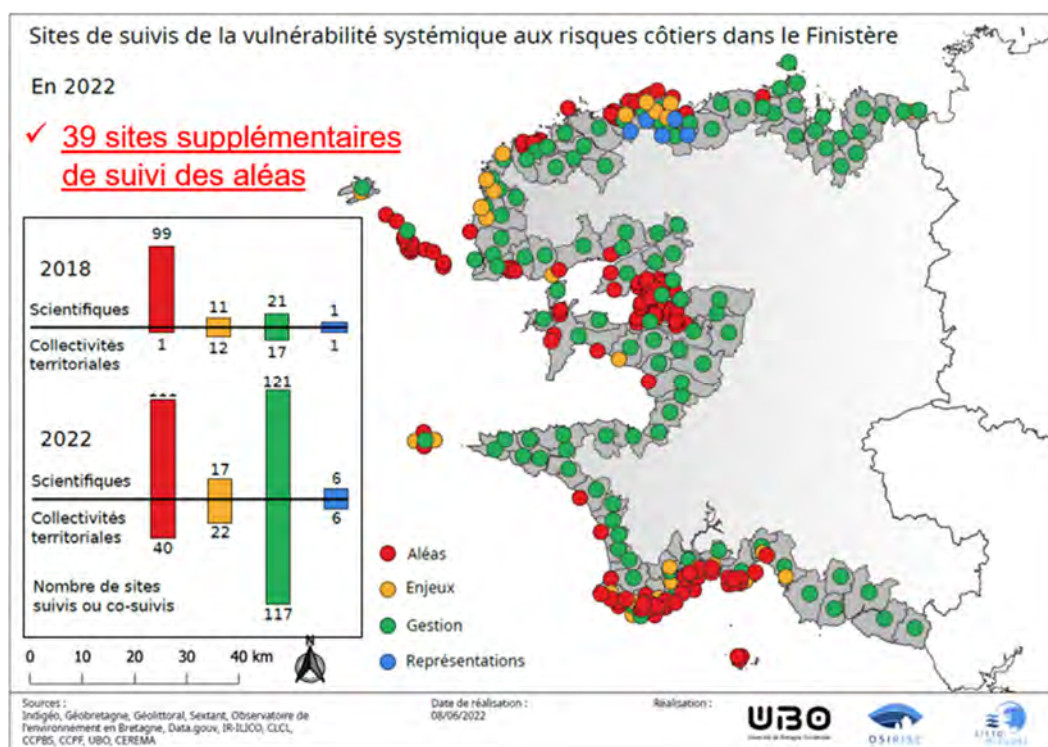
Sites de suivis de la vulnérabilité systémique aux risques côtiers dans le Finistère

En 2022

✓ 39 sites supplémentaires de suivi des aléas

2018

Scientifiques

Collectivités territoriales

99
1
11
12
21
17
1
1

2022

Scientifiques

Collectivités territoriales

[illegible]
40
17
22
121
117
6
6

Nombre de sites suivis ou co-suivis

0 10 20 30 40 km

N

Aléas
Enjeux
Gestion
Représentations

Sources :
Indigéo, Géobretagne, Géolittoral, Sextant, Observatoire de l'environnement en Bretagne, Data.gouv, IR-ILICO, CLCL, CCPBS, CCPF, UBO, CEREMA

Date de réalisation :
08/06/2022

Réalisation :

UBO
Université de Bretagne Occidentale

OSIRISC

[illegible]